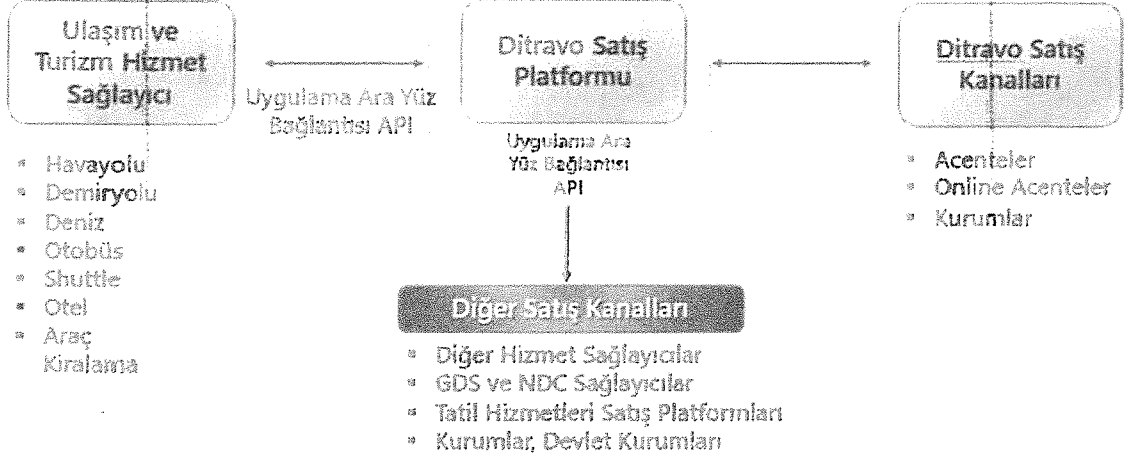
Ulaşım ve Turizm Hizmet Sağlayıcı

Uygulama Ara Yüz Bağlantısı API

Ditravo Satış Platformu

Ditravo Satış Kanalları

- Havayolu
- Demiryolu
- Deniz
- Otobüs
- Shuttle
- Otel
- Araç Kiralama

Uygulama Ara Yüz Bağlantısı API

- Acenteler
- Online Acenteler
- Kurumlar

Diğer Satış Kanalları

- Diğer Hizmet Sağlayıcılar
- GDS ve NDC Sağlayıcılar
- Tatil Hizmetleri Satış Platformları
- Kurumlar, Devlet Kurumları